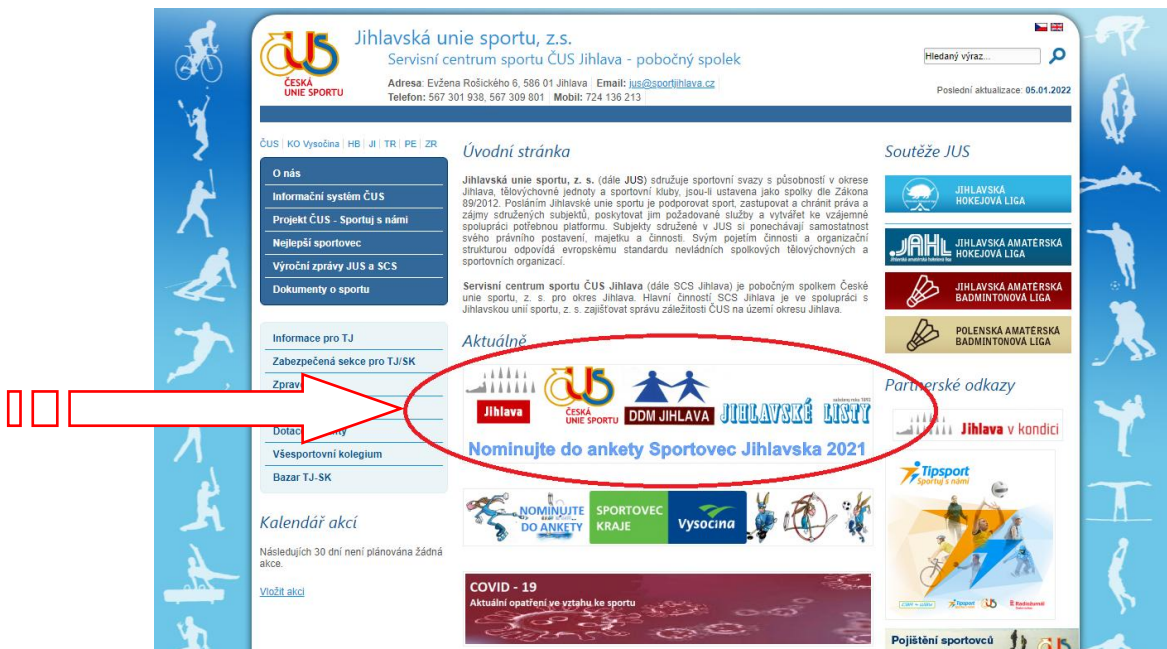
ČUS
ČESKÁ UNIE SPORTU

Jihlavská unie sportu, z.s.
Servisní centrum sportu ČUS Jihlava - pobočný spolek

Adresa: Evžena Rošického 6, 586 01 Jihlava | Email: jus@sportjihlava.cz
Telefon: 567 301 938, 567 309 801 | Mobil: 724 136 213

Hledaný výraz...

Poslední aktualizace: 05.01.2022

ČUS | KO Vysočina | HB | JI | TR | PE | ZR

O nás
Informační systém ČUS
Projekt ČUS - Sportuj s námi
Nejlepší sportovec
Výroční zprávy JUS a SCS
Dokumenty o sportu

Informace pro TJ
Zabezpečená sekce pro TJ/SK
Zprav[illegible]
Dotac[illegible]
Všesportovní kolegium
Bazar TJ-SK

Kalendář akcí

Následujících 30 dní není plánována žádná akce.

Vložit akci

Úvodní stránka

Jihlavská unie sportu, z. s. (dále JUS) sdružuje sportovní svazy s působností v okrese Jihlava, tělovýchovné jednoty a sportovní kluby, jsou-li ustavena jako spolky dle Zákona 89/2012. Posláním Jihlavské unie sportu je podporovat sport, zastupovat a chránit práva a zájmy sdružených subjektů, poskytovat jim požadované služby a vytvářet ke vzájemné spolupráci potřebnou platformu. Subjekty sdružené v JUS si ponechávají samostatnost svého právního postavení, majetku a činnosti. Svým pojetím činnosti a organizační strukturou odpovídá evropskému standardu nevládních sportovních tělovýchovných a sportovních organizací.

Servisní centrum sportu ČUS Jihlava (dále SCS Jihlava) je pobočným spolkem České unie sportu, z. s. pro okres Jihlava. Hlavní činností SCS Jihlava je ve spolupráci s Jihlavskou unií sportu, z. s. zajišťovat správu záležitostí ČUS na území okresu Jihlava.

Aktuálně

Jihlava
ČESKÁ UNIE SPORTU
DDM JIHLAVA
JIHLAVSKÉ LISTY
Nominujte do ankety Sportovec Jihlavska 2021

NOMINUJTE DO ANKETY
SPORTOVEC KRAJE
Vysočina

COVID - 19
Aktuální opatření ve vztahu ke sportu

Soutěže JUS

JIHLAVSKÁ HOKEJOVÁ LIGA
JAHL
JIHLAVSKÁ AMATÉRSKÁ HOKEJOVÁ LIGA
JIHLAVSKÁ AMATÉRSKÁ BADMINTONOVÁ LIGA
POLENSKÁ AMATÉRSKÁ BADMINTONOVÁ LIGA

Partnerské odkazy

Jihlava v kondici

Tipsport
Sportuj s námi

Pojištění sportovců